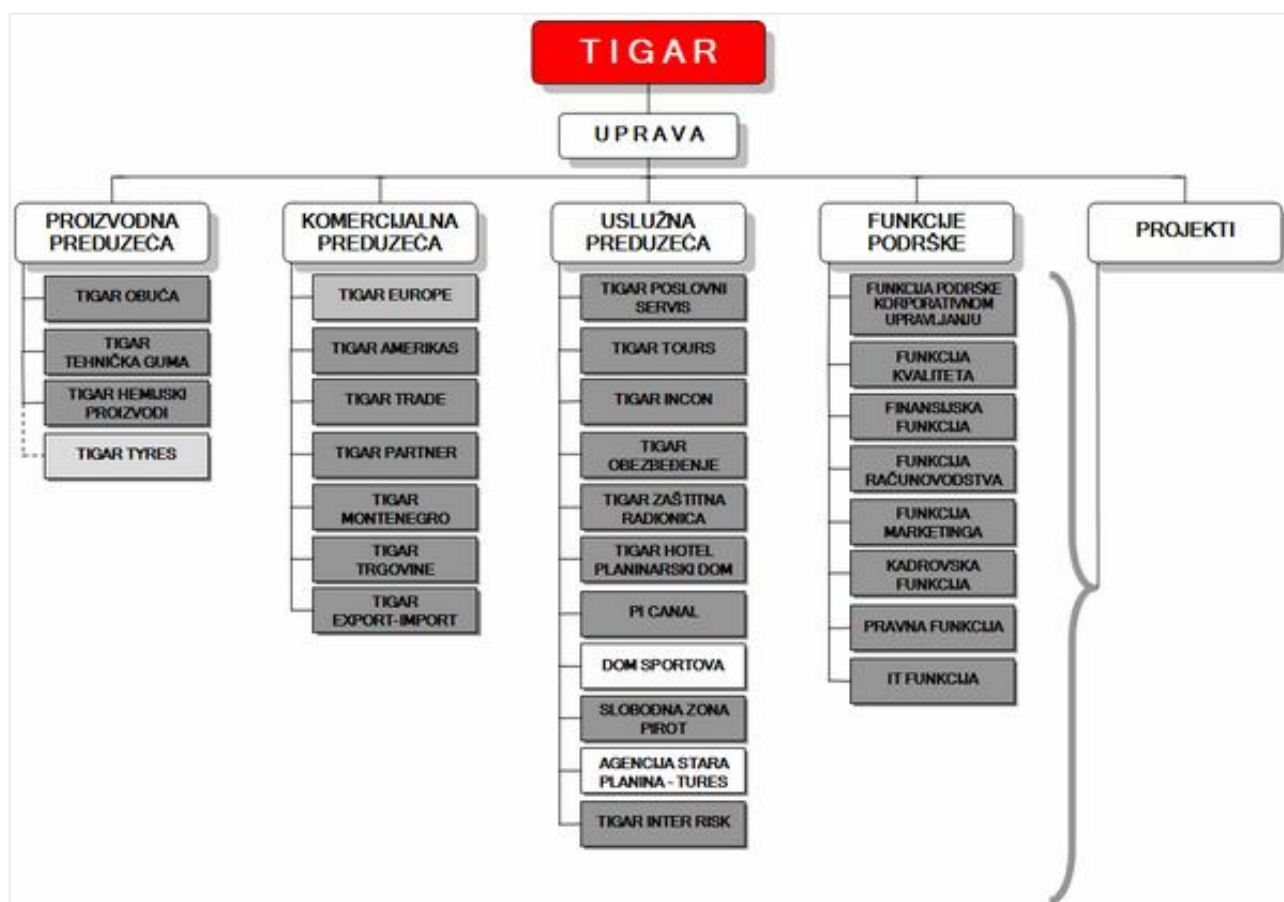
TIGAR

UPRAVA

PROIZVODNA PREDUZEĆA

TIGAR OBUĆA

TIGAR TEHNIČKA GUMA

TIGAR HEMIJSKI PROIZVODI

TIGAR TYRES

KOMERCIJALNA PREDUZEĆA

TIGAR EUROPE

TIGAR AMERIKAS

TIGAR TRADE

TIGAR PARTNER

TIGAR MONTENEGRO

TIGAR TRGOVINE

TIGAR EXPORT-IMPORT

USLUŽNA PREDUZEĆA

TIGAR POSLOVNI SERVIS

TIGAR TOURS

TIGAR INCON

TIGAR OBEZBEĐENJE

TIGAR ZAŠTITNA RADIONICA

TIGAR HOTEL PLANINARSKI DOM

PI CANAL

DOM SPORTOVA

SLOBODNA ZONA PIROT

AGENCIJA STARA PLANINA - TURES

TIGAR INTER RISK

FUNKCIJE PODRŠKE

FUNKCIJA PODRŠKE KORPORATIVNOM UPRAVLJANJU

FUNKCIJA KVALITETA

FINANSIJSKA FUNKCIJA

FUNKCIJA RAČUNOVODSTVA

FUNKCIJA MARKETINGA

KADROVSKA FUNKCIJA

PRAVNA FUNKCIJA

IT FUNKCIJA

PROJEKTI